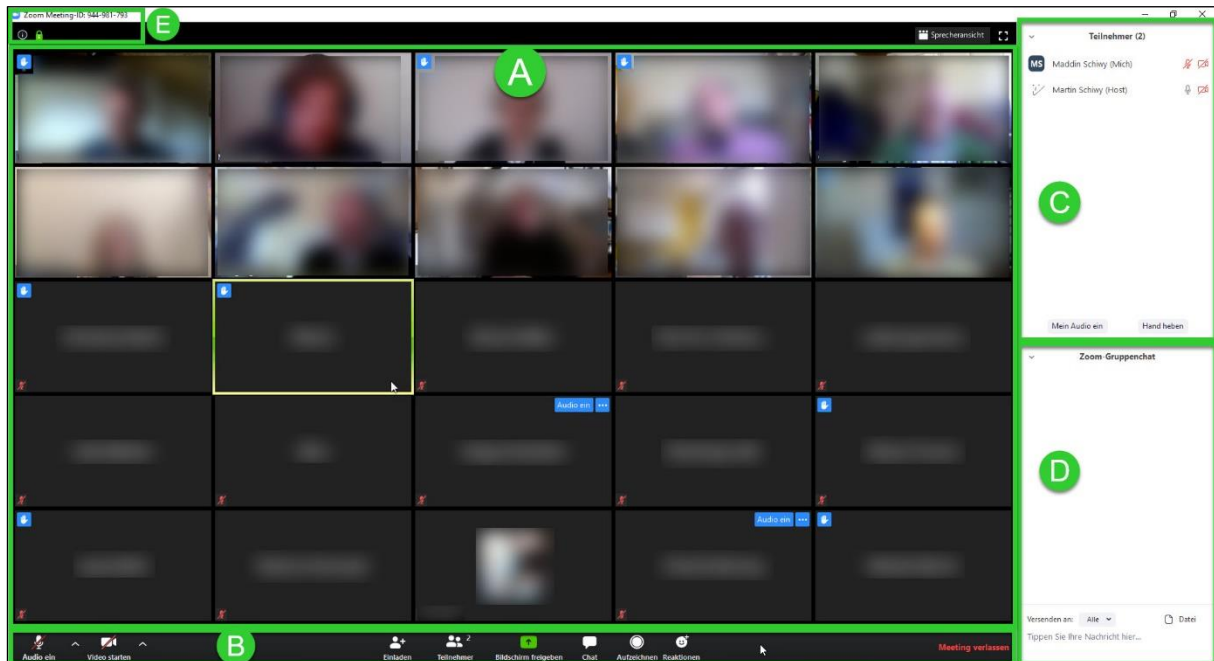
Zoom Meeting-ID: 944-981-793

E

Sprecheransicht

A

Teilnehmer (2)

MS Maddin Schiwy (Mich)

Martin Schiwy (Host)

C

Mein Audio ein

Hand heben

Zoom-Gruppenchat

D

Audio ein

Audio ein

Versenden an: Alle

Datei

Tippen Sie Ihre Nachricht hier...

Audio ein

Video starten

B

Einladen

2

Teilnehmer

Bildschirm freigeben

Chat

Aufzeichnen

Reaktionen

Meeting verlassen